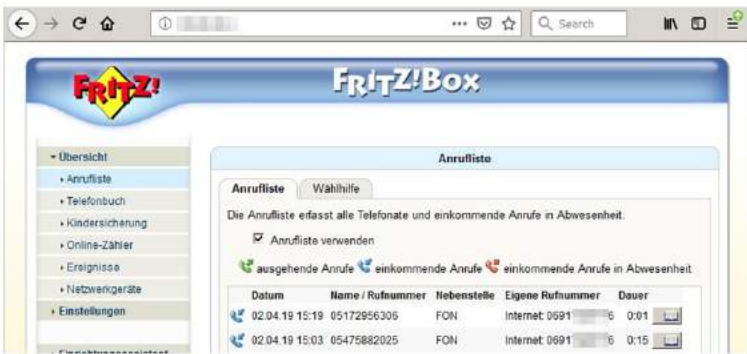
Search

FRITZ!

FRITZ!Box

Übersicht
Anrufliste
Telefonbuch
Kindersicherung
Online-Zähler
Ereignisse
Netzwerkgeräte
Einstellungen

Anrufliste

Anrufliste | Wählhilfe

Die Anrufliste erfasst alle Telefonate und einkommende Anrufe in Abwesenheit.

Anrufliste verwenden

ausgehende Anrufe einkommende Anrufe einkommende Anrufe in Abwesenheit

| | Datum | Name / Rufnummer | Nebenstelle | Eigene Rufnummer | Dauer | |
|---|---|---|---|---|---|---|
| | 02.04.19 15:19 | 05172956306 | FON | Internet: 0691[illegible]6 | 0:01 | |
| | 02.04.19 15:03 | 05475882025 | FON | Internet: 0691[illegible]6 | 0:15 | |